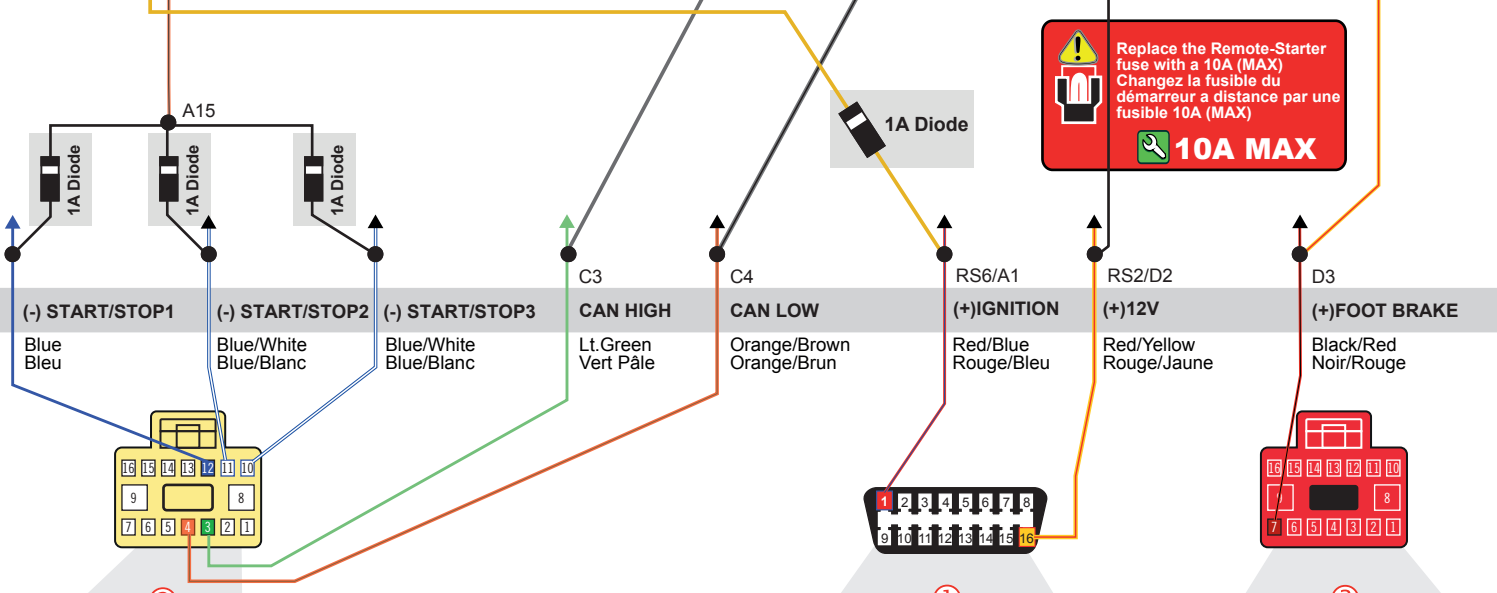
A15

1A Diode

1A Diode

1A Diode

1A Diode

Replace the Remote-Starter fuse with a 10A (MAX)
Changez la fusible du démarreur a distance par une fusible 10A (MAX)

10A MAX

C3

C4

RS6/A1

RS2/D2

D3

(-) START/STOP1

(-) START/STOP2

(-) START/STOP3

CAN HIGH

CAN LOW

(+)IGNITION

(+)12V

(+)FOOT BRAKE

Blue
Bleu

Blue/White
Blue/Blanc

Blue/White
Blue/Blanc

Lt.Green
Vert Pâle

Orange/Brown
Orange/Brun

Red/Blue
Rouge/Bleu

Red/Yellow
Rouge/Jaune

Black/Red
Noir/Rouge

16 15 14 13 12 11 10
9 8
7 6 5 4 3 2 1

1 2 3 4 5 6 7 8
9 10 11 12 13 14 15 16

16 15 14 13 12 11 10
9 8
7 6 5 4 3 2 1